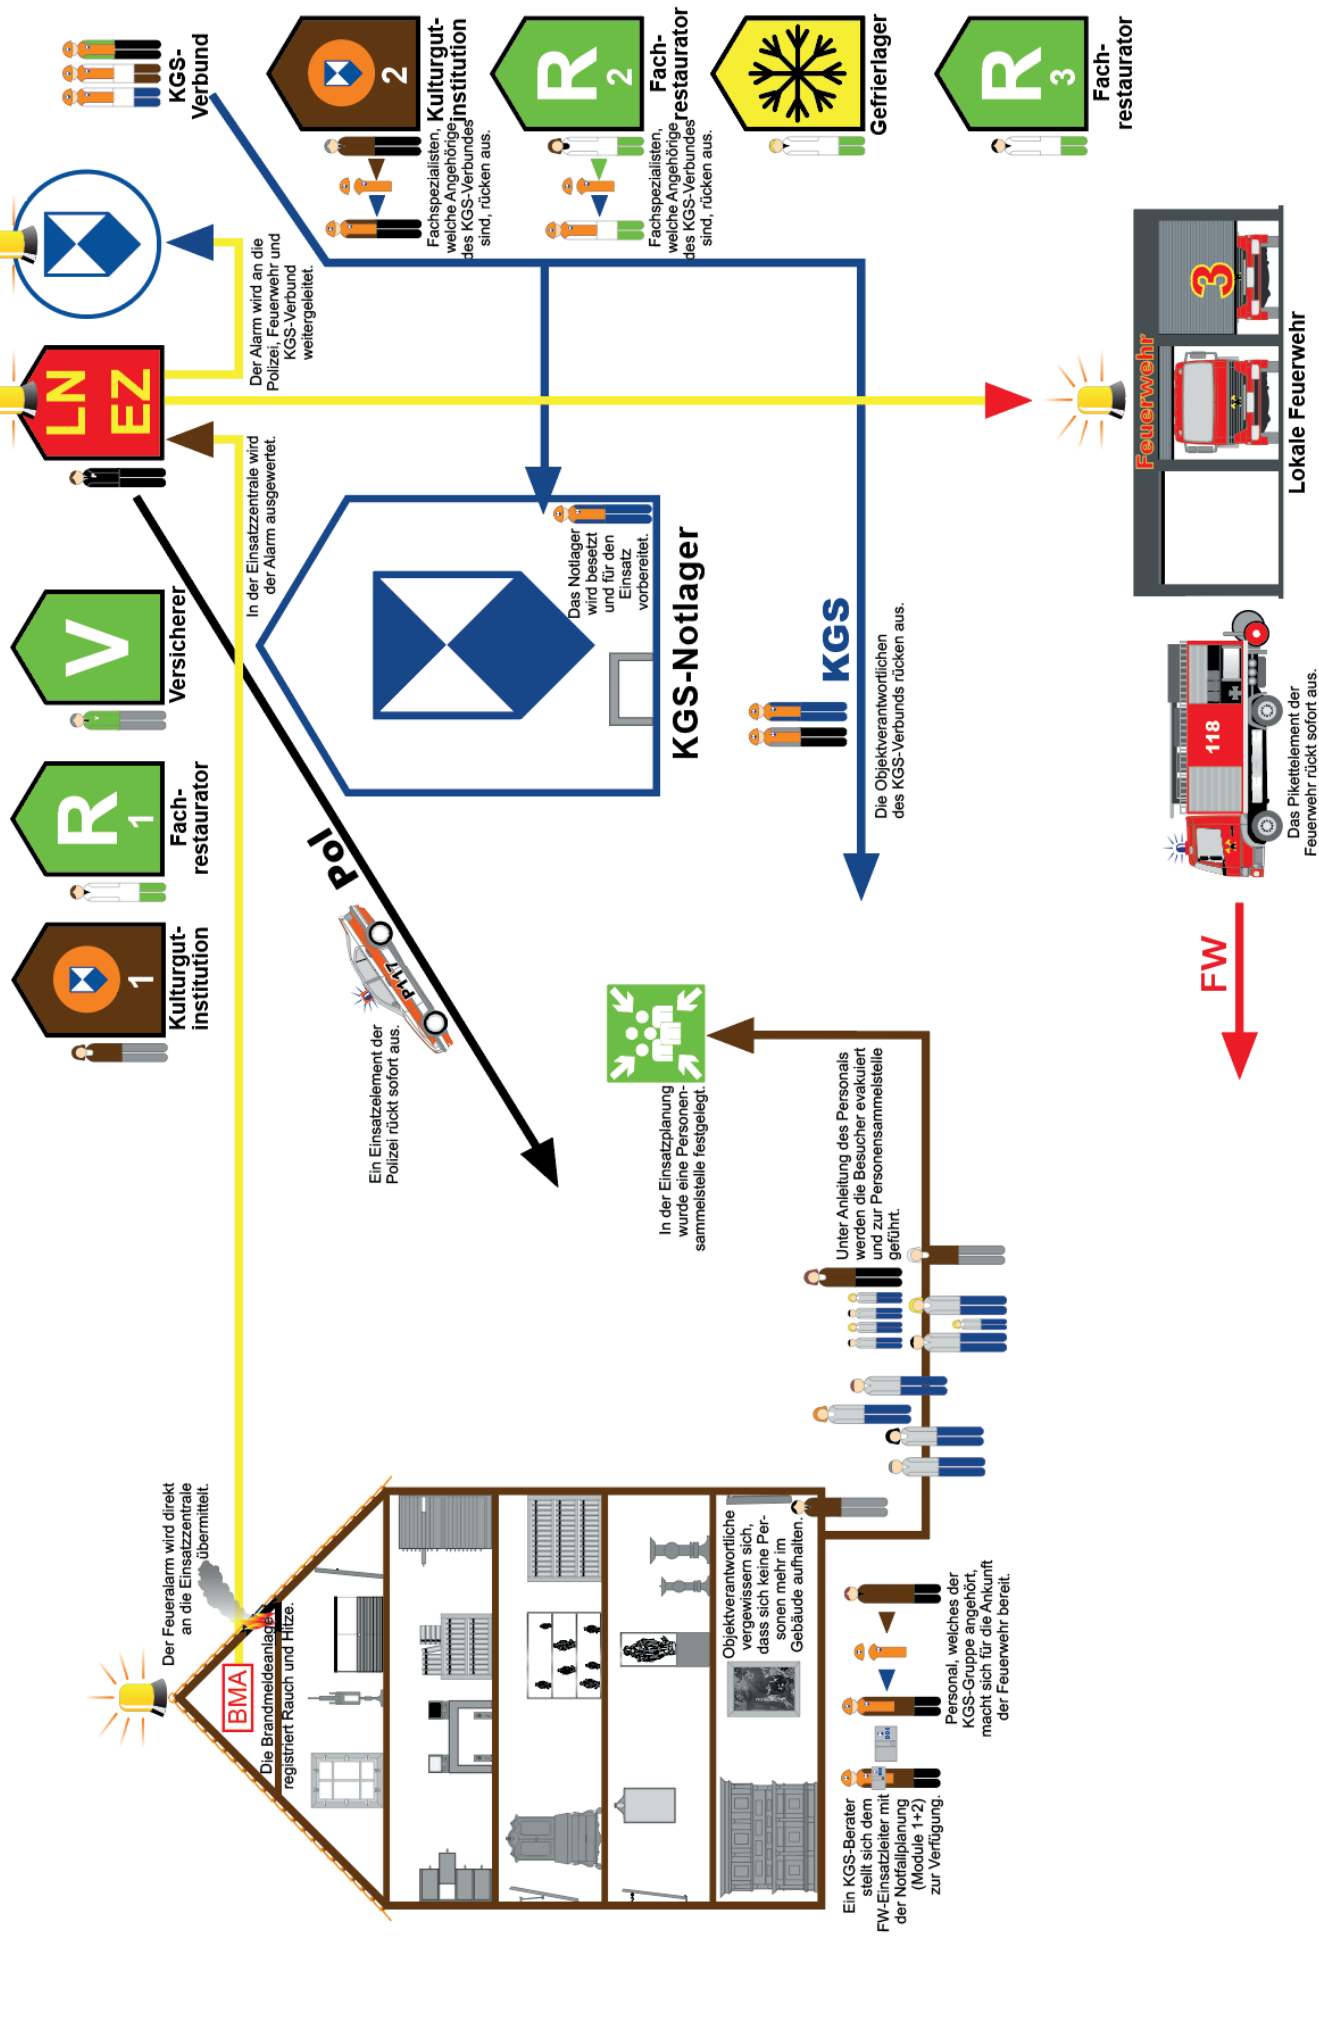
KGS-Verbund

2
Kulturgut-institution
Fachspezialisten, welche Angehörige des KGS-Verbundes sind, rücken aus.

R 2
Fach-restaurator
Fachspezialisten, welche Angehörige des KGS-Verbundes sind, rücken aus.

Gefrierlager

R 3
Fach-restaurator

Der Alarm wird an die Polizei, Feuerwehr und KGS-Verbund weitergeleitet.

LN EZ

In der Einsatzzentrale wird der Alarm ausgewertet.

Feuerwehr
3
Lokale Feuerwehr

Das Notlager wird besetzt und für den Einsatz vorbereitet.
KGS-Notlager

KGS
Die Objektverantwortlichen des KGS-Verbunds rücken aus.

118
Das Pikettelement der Feuerwehr rückt sofort aus.

FW

V
Versicherer

R 1
Fach-restaurator

1
Kulturgut-institution

Pol
P117
Ein Einsatzelement der Polizei rückt sofort aus.

In der Einsatzplanung wurde eine Personen-sammelstelle festgelegt.

Unter Anleitung des Personals werden die Besucher evakuiert und zur Personensammelstelle geführt.

Der Feueralarm wird direkt an die Einsatzzentrale übermittelt.

BMA
Die Brandmeldeanlage registriert Rauch und Hitze.

Objektverantwortliche vergewissern sich, dass sich keine Personen mehr im Gebäude aufhalten.

Personal, welches der KGS-Gruppe angehört, macht sich für die Ankunft der Feuerwehr bereit.

Ein KGS-Berater stellt sich dem FW-Einsatzleiter mit der Notfallplanung (Module 1+2) zur Verfügung.